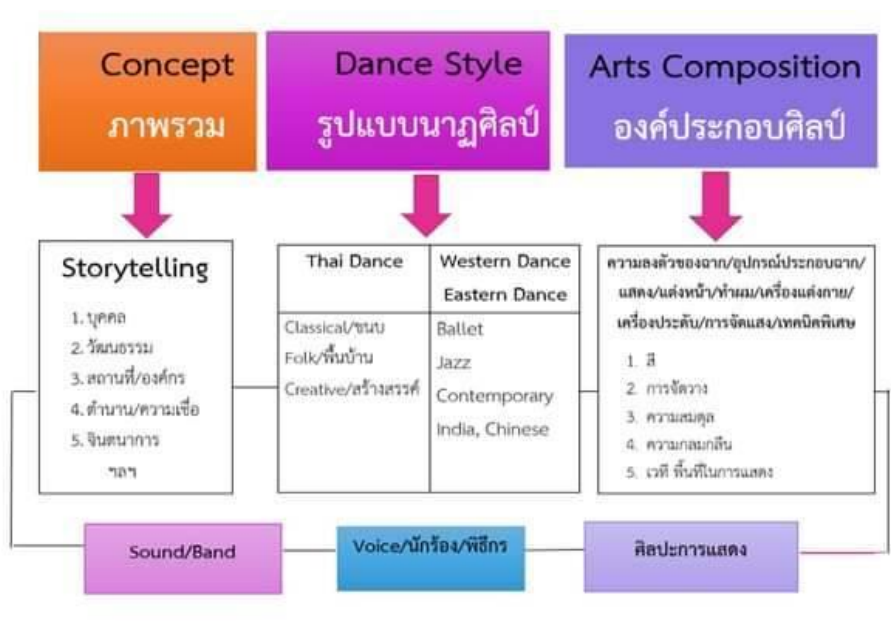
Concept
ภาพรวม

Dance Style
รูปแบบนาฏศิลป์

Arts Composition
องค์ประกอบศิลป์

Storytelling
1. บุคคล
2. วัฒนธรรม
3. สถานที่/องค์กร
4. ตำนาน/ความเชื่อ
5. จินตนาการ
ฯลฯ

| Thai Dance | Western Dance Eastern Dance |
|---|---|
| Classical/ขนบ<br>Folk/พื้นบ้าน<br>Creative/สร้างสรรค์ | Ballet<br>Jazz<br>Contemporary<br>India, Chinese |

ความลงตัวของฉาก/อุปกรณ์ประกอบฉาก/แสดง/แต่งหน้า/ทำผม/เครื่องแต่งกาย/เครื่องประดับ/การจัดแสง/เทคนิคพิเศษ
1. สี
2. การจัดวาง
3. ความสมดุล
4. ความกลมกลืน
5. เวที พื้นที่ในการแสดง

Sound/Band

Voice/นักร้อง/พิธีกร

ศิลปะการแสดง